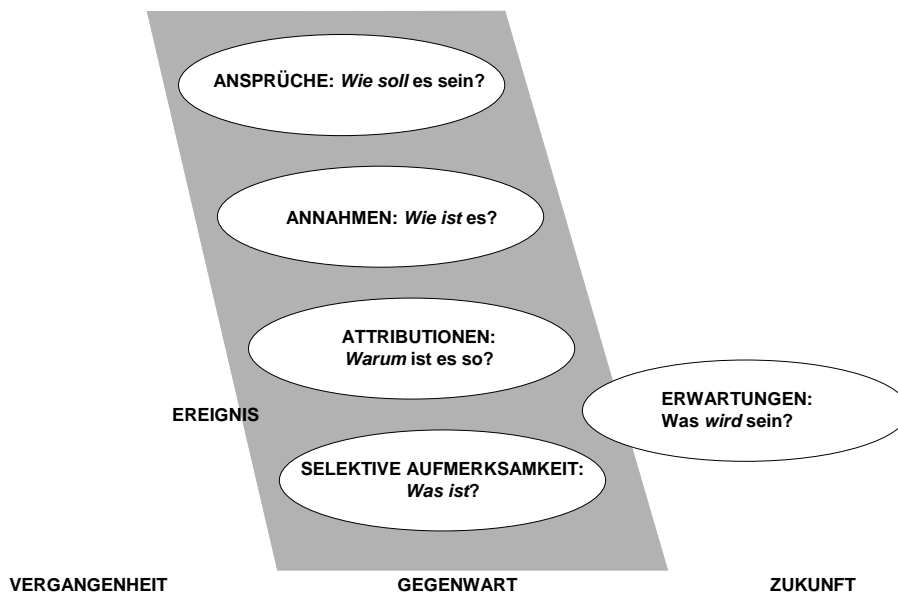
ANSPRÜCHE: *Wie soll* es sein?

ANNAHMEN: *Wie ist* es?

ATTRIBUTIONEN: *Warum* ist es so?

EREIGNIS

ERWARTUNGEN: Was *wird* sein?

SELEKTIVE AUFMERKSAMKEIT: *Was ist*?

VERGANGENHEIT

GEGENWART

ZUKUNFT